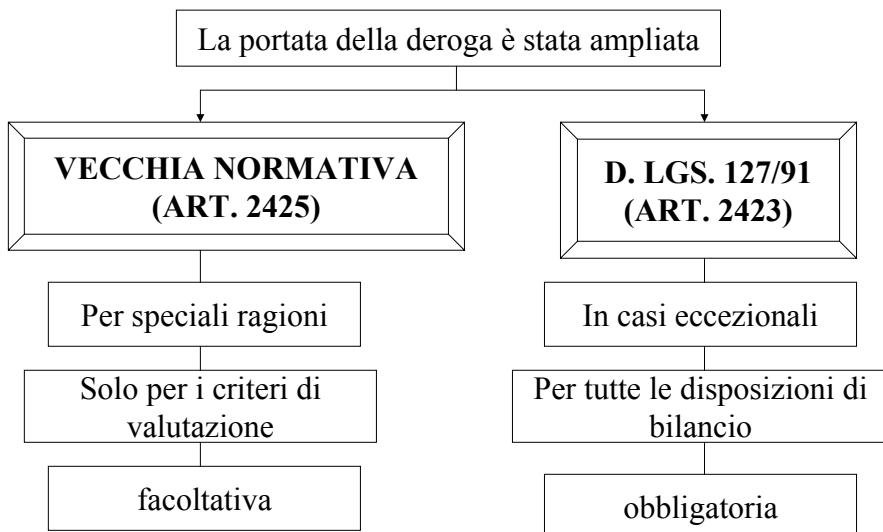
La portata della deroga è stata ampliata

**VECCHIA NORMATIVA (ART. 2425)**

Per speciali ragioni

Solo per i criteri di valutazione

facoltativa

**D. LGS. 127/91 (ART. 2423)**

In casi eccezionali

Per tutte le disposizioni di bilancio

obbligatoria